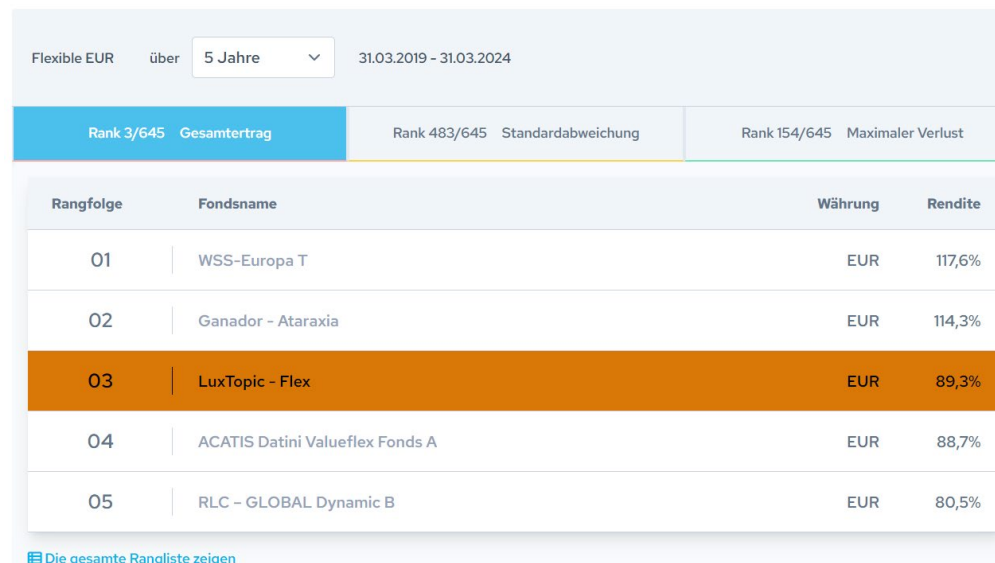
Flexible EUR über 5 Jahre 31.03.2019 - 31.03.2024

Rank 3/645 Gesamtertrag
Rank 483/645 Standardabweichung
Rank 154/645 Maximaler Verlust

| Rangfolge | Fondsname | Währung | Rendite |
|---|---|---|---|
| 01 | WSS-Europa T | EUR | 117,6% |
| 02 | Ganador - Ataraxia | EUR | 114,3% |
| 03 | LuxTopic - Flex | EUR | 89,3% |
| 04 | ACATIS Datini Valueflex Fonds A | EUR | 88,7% |
| 05 | RLC – GLOBAL Dynamic B | EUR | 80,5% |

Die gesamte Rangliste zeigen